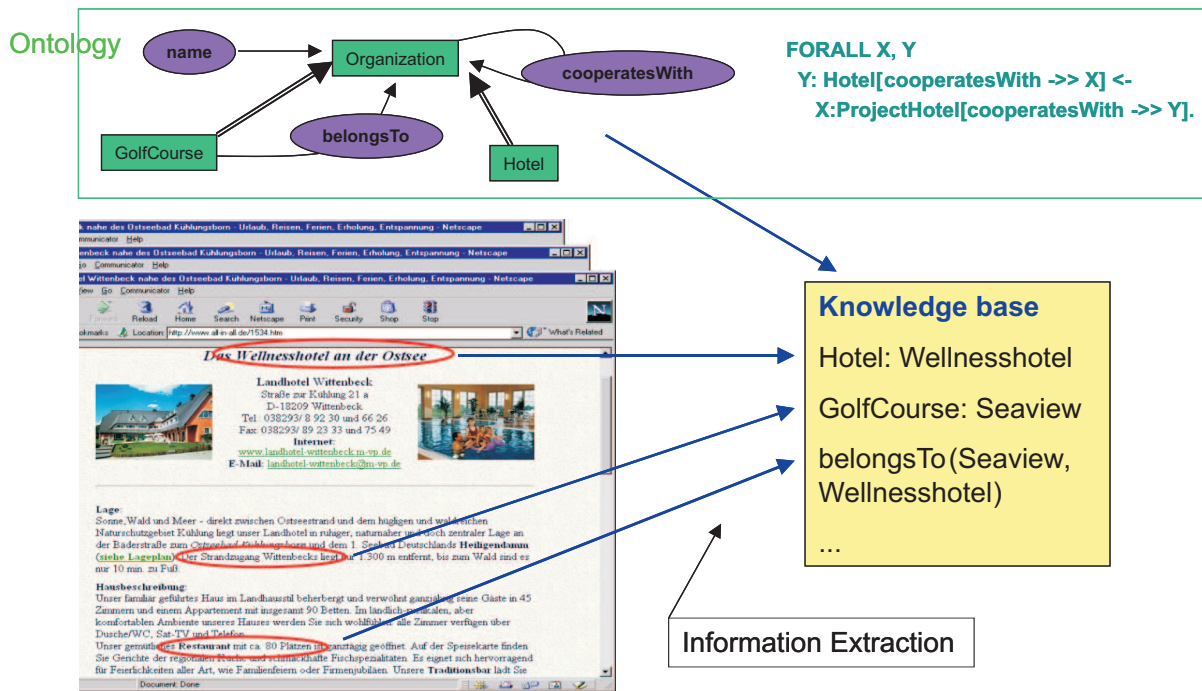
Ontology

name

Organization

cooperatesWith

belongsTo

GolfCourse

Hotel

FORALL X, Y
Y: Hotel[cooperatesWith ->> X] <-
X:ProjectHotel[cooperatesWith ->> Y].

k nahe des Ostseebad Kühlungsborn - Urlaub, Reisen, Ferien, Erholung, Entspannung - Netscape

enbeck nahe des Ostseebad Kühlungsborn - Urlaub, Reisen, Ferien, Erholung, Entspannung - Netscape

Wittenbeck nahe des Ostseebad Kühlungsborn - Urlaub, Reisen, Ferien, Erholung, Entspannung - Netscape

View Go Communicator Help

Forward Reload Home Search Netscape Print Security Shop Stop

okmarks Location: http://www.all-in-all.de/1534.htm What's Related

Das Wellnesshotel an der Ostsee

Landhotel Wittenbeck
Straße zur Kühlung 21 a
D-18209 Wittenbeck
Tel.: 038293/ 8 92 30 und 66 26
Fax: 038293/ 89 23 33 und 75 49
Internet:
www.landhotel-wittenbeck.m-vp.de
E-Mail: landhotel-wittenbeck@m-vp.de

Lage:
Sonne,Wald und Meer - direkt zwischen Ostseestrand und dem hügligen und waldreichen Naturschutzgebiet Kühlung liegt unser Landhotel in ruhiger, naturnaher und doch zentraler Lage an der Baderstraße zum Ostseebad Kühlungsborn und dem 1. Seebad Deutschlands Heiligendamm (siehe Lageplan). Der Strandzugang Wittenbecks liegt nur 1.300 m entfernt, bis zum Wald sind es nur 10 min. zu Fuß.

Hausbeschreibung:
Unser familiär geführtes Haus im Landhausstil beherbergt und verwöhnt ganzjährig seine Gäste in 45 Zimmern und einem Appartement mit insgesamt 90 Betten. Im ländlich-romantischen, aber komfortablen Ambiente unseres Hauses werden Sie sich wohlfühlen. alle Zimmer verfügen über Dusche/WC, Sat-TV und Telefon.
Unser gemütliches Restaurant mit ca. 80 Plätzen ist ganztägig geöffnet. Auf der Speisekarte finden Sie Gerichte der regionalen Küche und schmackhafte Fischspezialitäten. Es eignet sich hervorragend für Feierlichkeiten aller Art, wie Familienfeiern oder Firmenjubiläen. Unsere Traditionsbar lädt Sie

Document: Done

Knowledge base

Hotel: Wellnesshotel

GolfCourse: Seaview

belongsTo(Seaview, Wellnesshotel)

...

Information Extraction